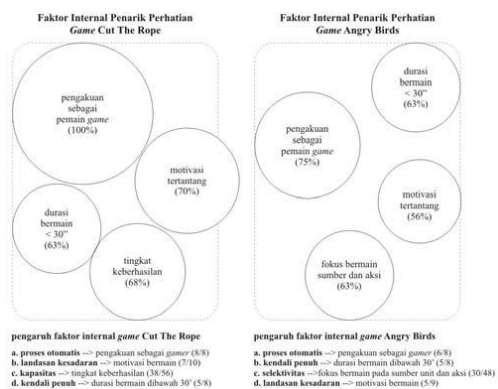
Faktor Internal Penarik Perhatian
*Game* Cut The Rope

pengakuan sebagai pemain *game* (100%)

motivasi tertantang (70%)

durasi bermain < 30" (63%)

tingkat keberhasilan (68%)

pengaruh faktor internal *game* Cut The Rope

a. proses otomatis --> pengakuan sebagai *gamer* (8/8)
b. landasan kesadaran --> motivasi bermain (7/10)
c. kapasitas --> tingkat keberhasilan (38/56)
d. kendali penuh --> durasi bermain dibawah 30' (5/8)

Faktor Internal Penarik Perhatian
*Game* Angry Birds

durasi bermain < 30" (63%)

pengakuan sebagai pemain *game* (75%)

motivasi tertantang (56%)

fokus bermain sumber dan aksi (63%)

pengaruh faktor internal *game* Angry Birds

a. proses otomatis --> pengakuan sebagai *gamer* (6/8)
b. kendali penuh --> durasi bermain dibawah 30' (5/8)
c. selektivitas --> fokus bermain pada sumber unit dan aksi (30/48)
d. landasan kesadaran --> motivasi bermain (5/9)